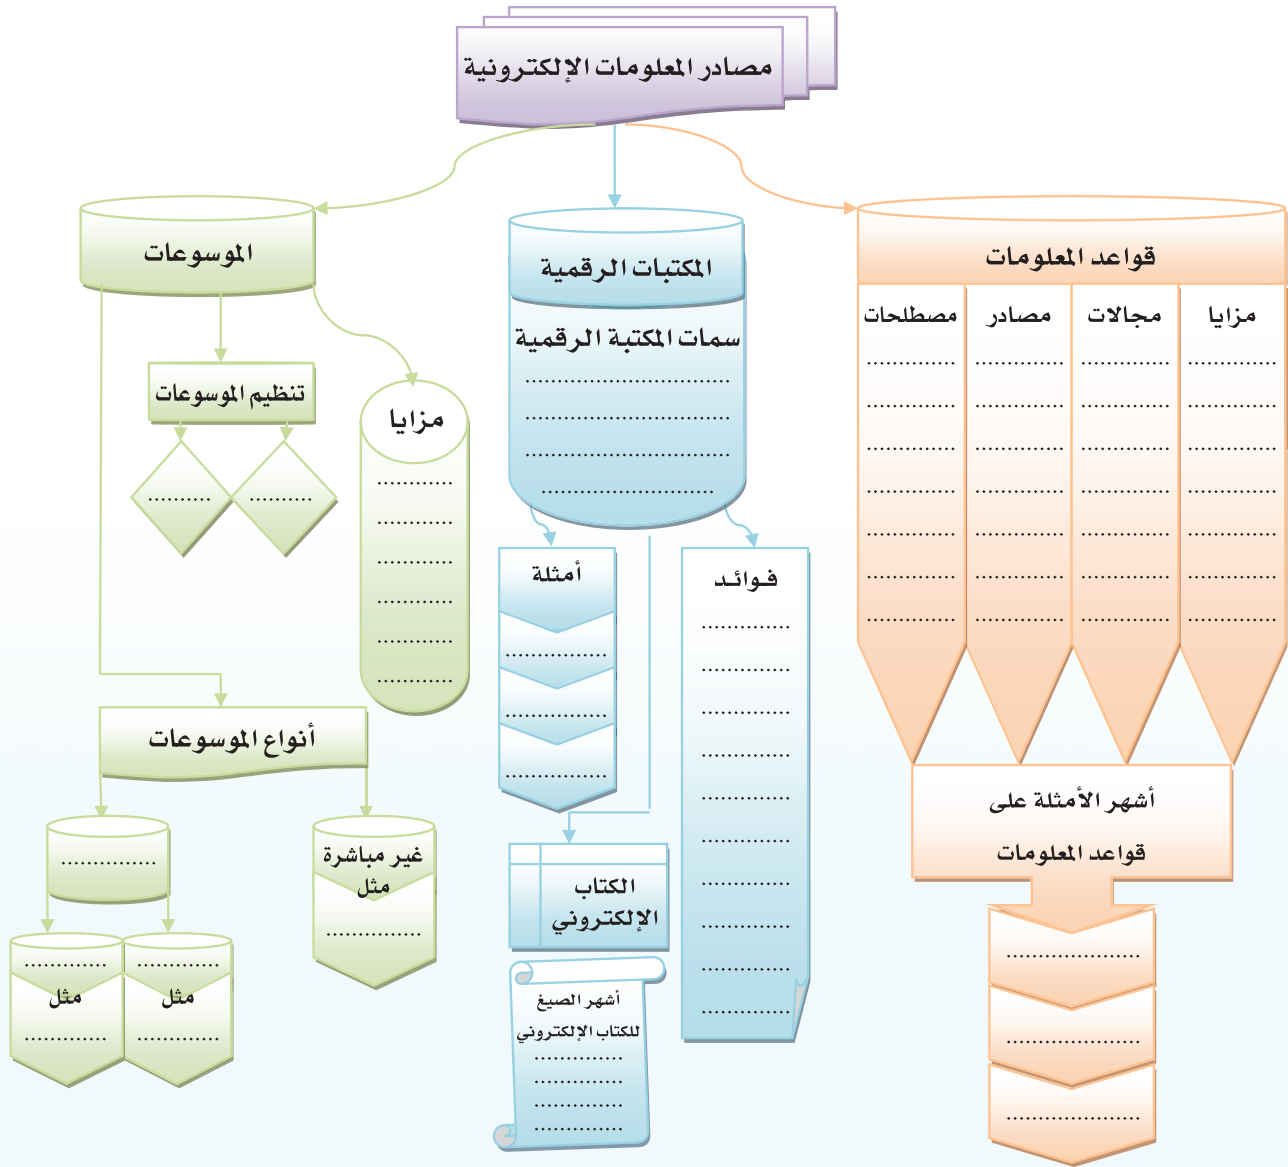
مصادر المعلومات الإلكترونية

قواعد المعلومات

| مزايا | مجالات | مصادر | مصطلحات |
|---|---|---|---|
| .......... | .......... | .......... | .......... |
| .......... | .......... | .......... | .......... |
| .......... | .......... | .......... | .......... |
| .......... | .......... | .......... | .......... |
| .......... | .......... | .......... | .......... |
| .......... | .......... | .......... | .......... |
| .......... | .......... | .......... | .......... |

أشهر الأمثلة على قواعد المعلومات
..................
..................
..................

المكتبات الرقمية
سمات المكتبة الرقمية
..............................
..............................
..............................
..............................

فوائد
.............
.............
.............
.............
.............
.............
.............
.............
.............
.............

أمثلة
...............
...............
...............

الكتاب الإلكتروني

أشهر الصيغ للكتاب الإلكتروني
.............
.............
.............
.............

الموسوعات

تنظيم الموسوعات
..........
..........

مزايا
...........
...........
...........
...........
...........
...........

أنواع الموسوعات

غير مباشرة مثل
.............

...............
.............
مثل
.............
.............
مثل
.............